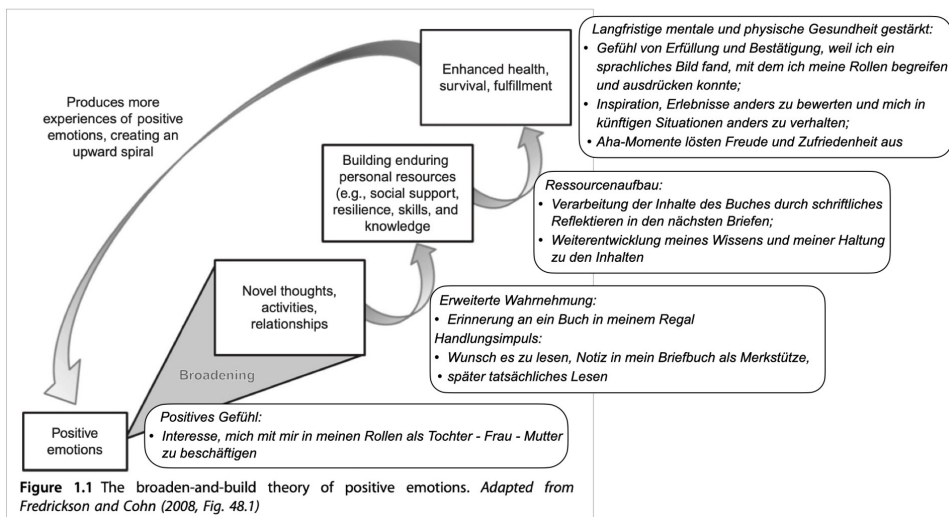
Produces more experiences of positive emotions, creating an upward spiral

Enhanced health, survival, fulfillment

Langfristige mentale und physische Gesundheit gestärkt:
• Gefühl von Erfüllung und Bestätigung, weil ich ein sprachliches Bild fand, mit dem ich meine Rollen begreifen und ausdrücken konnte;
• Inspiration, Erlebnisse anders zu bewerten und mich in künftigen Situationen anders zu verhalten;
• Aha-Momente lösten Freude und Zufriedenheit aus

Building enduring personal resources (e.g., social support, resilience, skills, and knowledge

Ressourcenaufbau:
• Verarbeitung der Inhalte des Buches durch schriftliches Reflektieren in den nächsten Briefen;
• Weiterentwicklung meines Wissens und meiner Haltung zu den Inhalten

Novel thoughts, activities, relationships

Erweiterte Wahrnehmung:
• Erinnerung an ein Buch in meinem Regal
Handlungsimpuls:
• Wunsch es zu lesen, Notiz in mein Briefbuch als Merkstütze,
• später tatsächliches Lesen

Broadening

Positive emotions

Positives Gefühl:
• Interesse, mich mit mir in meinen Rollen als Tochter - Frau - Mutter zu beschäftigen

Figure 1.1 The broaden-and-build theory of positive emotions. Adapted from Fredrickson and Cohn (2008, Fig. 48.1)